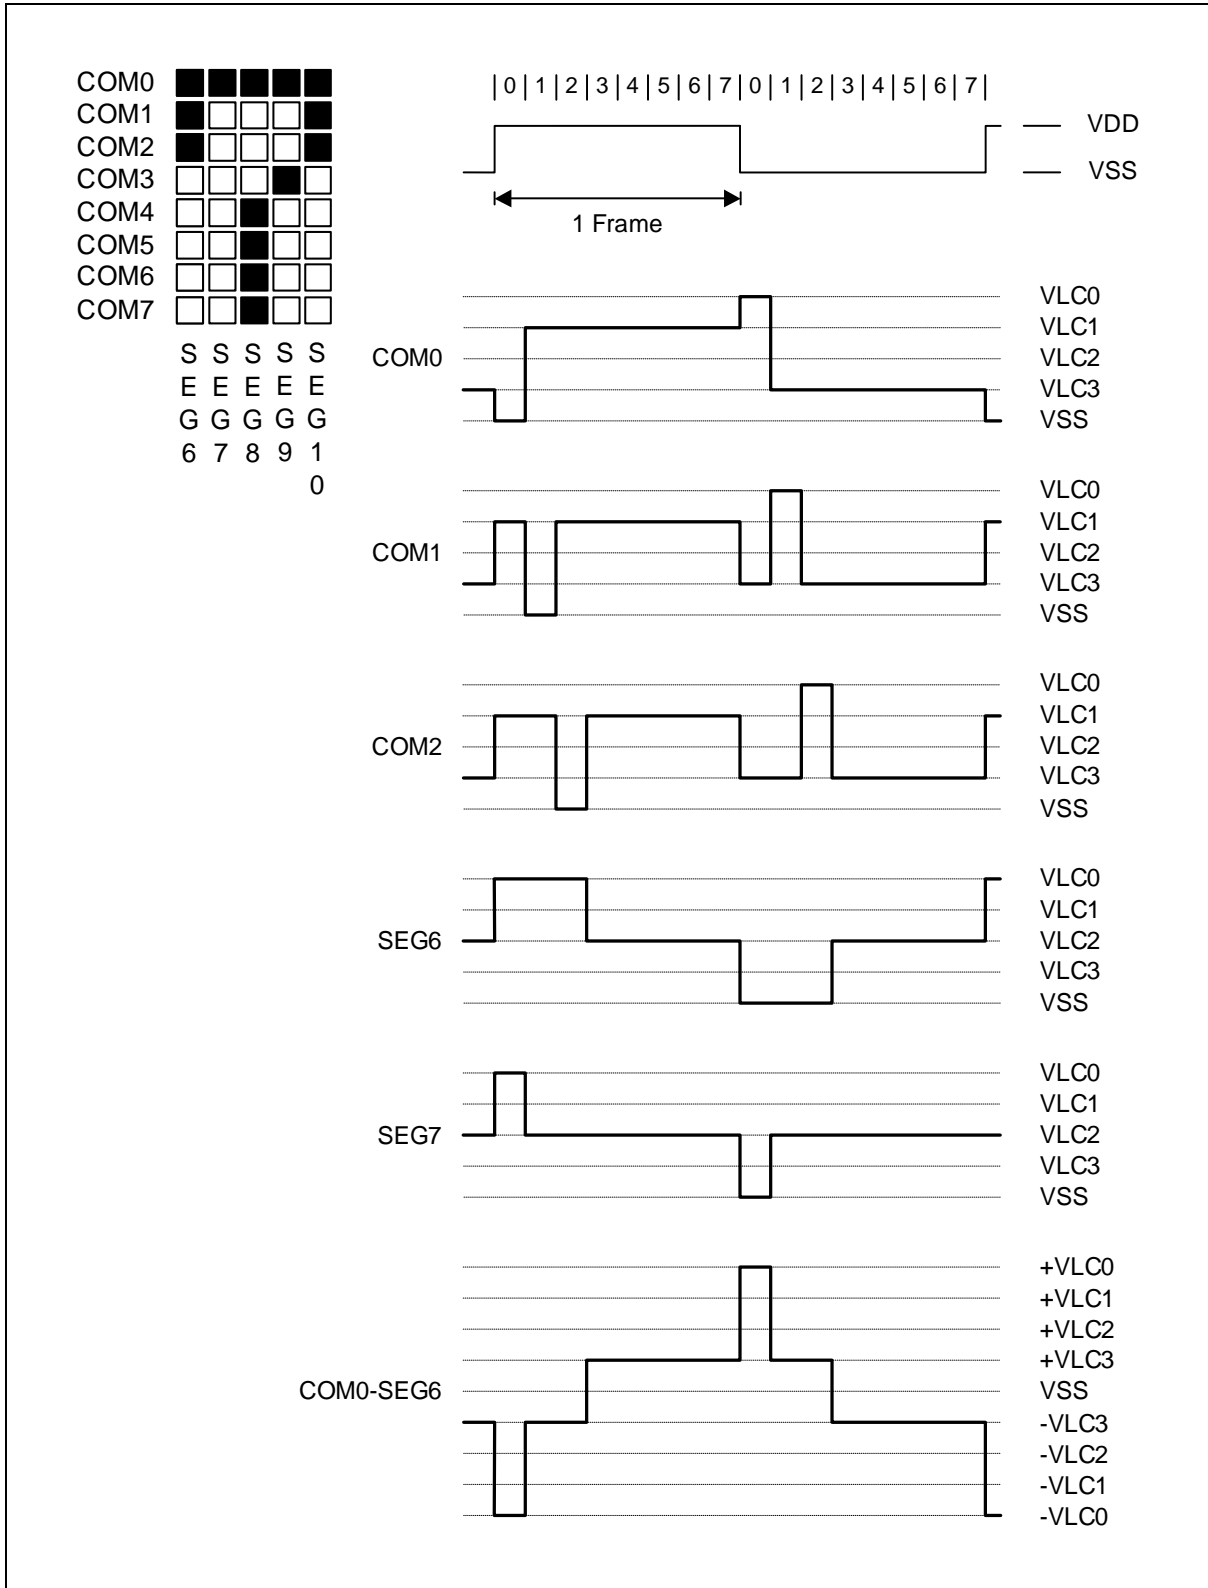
COM0
COM1
COM2
COM3
COM4
COM5
COM6
COM7

S E G 6
S E G 7
S E G 8
S E G 9
S E G 1 0

| 0 | 1 | 2 | 3 | 4 | 5 | 6 | 7 | 0 | 1 | 2 | 3 | 4 | 5 | 6 | 7 |

VDD
VSS

1 Frame

COM0
VLC0
VLC1
VLC2
VLC3
VSS

COM1
VLC0
VLC1
VLC2
VLC3
VSS

COM2
VLC0
VLC1
VLC2
VLC3
VSS

SEG6
VLC0
VLC1
VLC2
VLC3
VSS

SEG7
VLC0
VLC1
VLC2
VLC3
VSS

COM0-SEG6
+VLC0
+VLC1
+VLC2
+VLC3
VSS
-VLC3
-VLC2
-VLC1
-VLC0